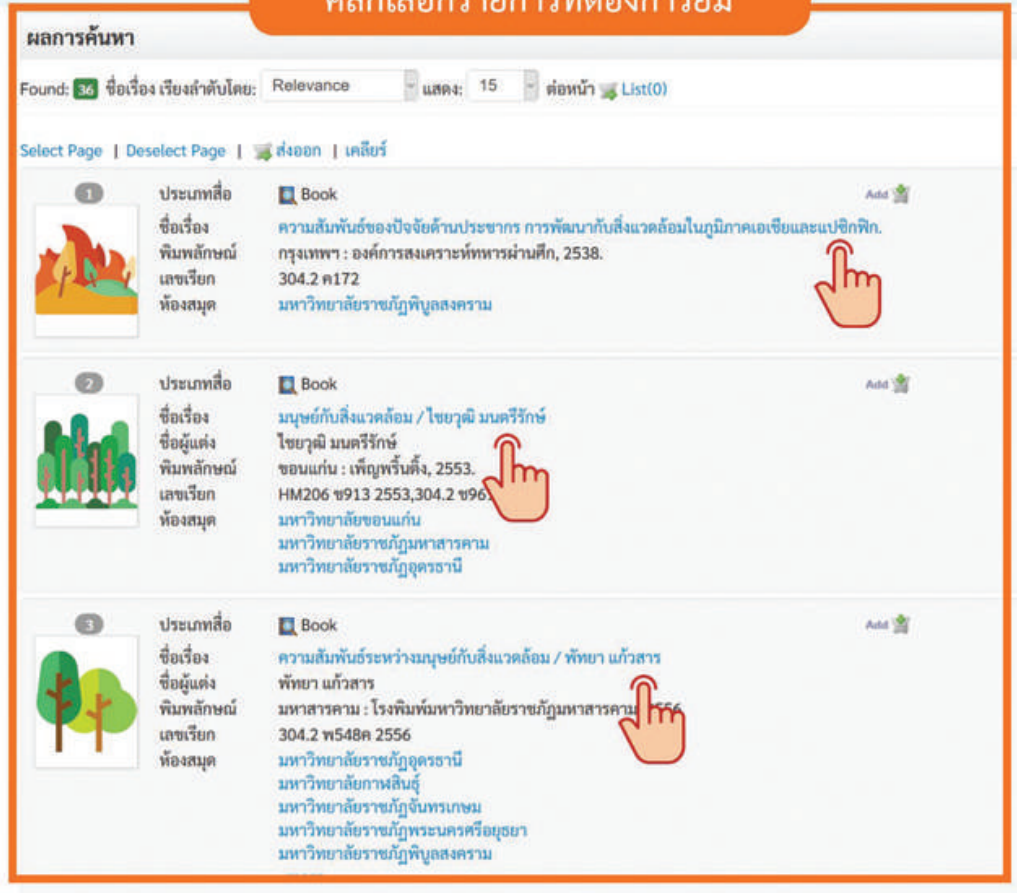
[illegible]

ผลการค้นหา

Found: 36 ชื่อเรื่อง เรียงลำดับโดย: Relevance แสดง: 15 ต่อหน้า List(0)

Select Page | Deselect Page | ส่งออก | เคลียร์

1
ประเภทสื่อ Book
ชื่อเรื่อง ความสัมพันธ์ของปัจจัยด้านประชากร การพัฒนากับสิ่งแวดล้อมในภูมิภาคเอเชียและแปซิกฟิก.
พิมพลักษณ์ กรุงเทพฯ : องค์การสงเคราะห์ทหารผ่านศึก, 2538.
เลขเรียก 304.2 ค172
ห้องสมุด มหาวิทยาลัยราชภัฏพิบูลสงคราม
Add

2
ประเภทสื่อ Book
ชื่อเรื่อง มนุษย์กับสิ่งแวดล้อม / ไชยวุฒิ มนตรีรักษ์
ชื่อผู้แต่ง ไชยวุฒิ มนตรีรักษ์
พิมพลักษณ์ ขอนแก่น : เพ็ญพริ้นติ้ง, 2553.
เลขเรียก HM206 ช913 2553,304.2 ช96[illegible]
ห้องสมุด มหาวิทยาลัยขอนแก่น
มหาวิทยาลัยราชภัฏมหาสารคาม
มหาวิทยาลัยราชภัฏอุดรธานี
Add

3
ประเภทสื่อ Book
ชื่อเรื่อง ความสัมพันธ์ระหว่างมนุษย์กับสิ่งแวดล้อม / พัทยา แก้วสาร
ชื่อผู้แต่ง พัทยา แก้วสาร
พิมพลักษณ์ มหาสารคาม : โรงพิมพ์มหาวิทยาลัยราชภัฏมหาสารคาม, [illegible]556
เลขเรียก 304.2 พ548ค 2556
ห้องสมุด มหาวิทยาลัยราชภัฏอุดรธานี
มหาวิทยาลัยกาฬสินธุ์
มหาวิทยาลัยราชภัฏจันทรเกษม
มหาวิทยาลัยราชภัฏพระนครศรีอยุธยา
มหาวิทยาลัยราชภัฏพิบูลสงคราม
Add